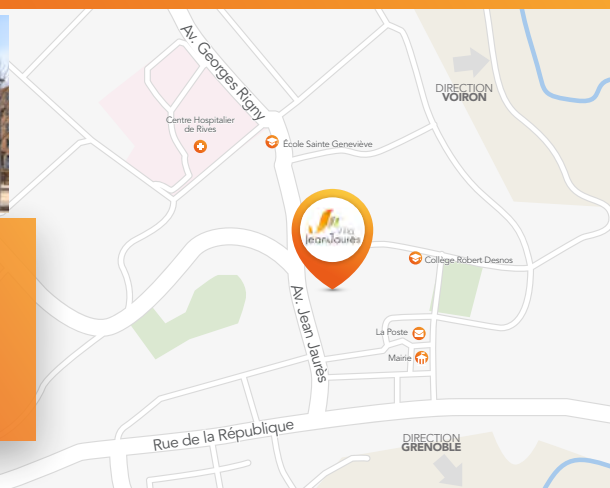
Av. Georges Rigny

Centre Hospitalier de Rives

École Sainte Geneviève

DIRECTION VOIRON

Villa Jean Jaurès

Collège Robert Desnos

Av. Jean Jaurès

La Poste

Mairie

Rue de la République

DIRECTION GRENOBLE